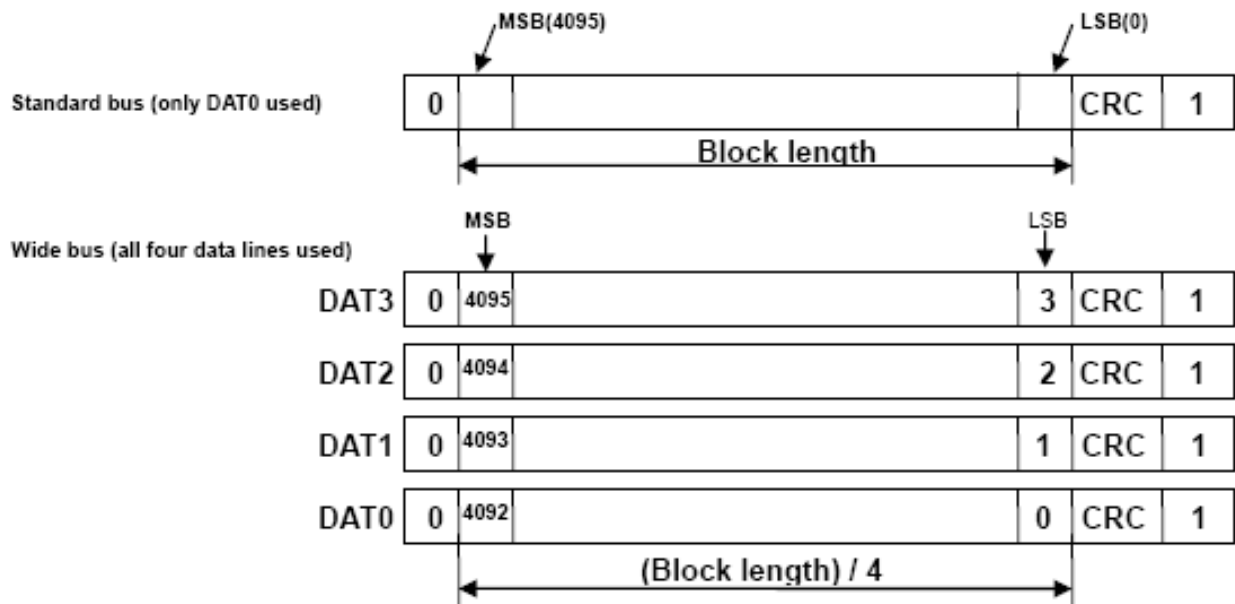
MSB(4095)

LSB(0)

Standard bus (only DAT0 used)

0 CRC 1

Block length

MSB

LSB

Wide bus (all four data lines used)

DAT3 0 4095 3 CRC 1

DAT2 0 4094 2 CRC 1

DAT1 0 4093 1 CRC 1

DAT0 0 4092 0 CRC 1

(Block length) / 4